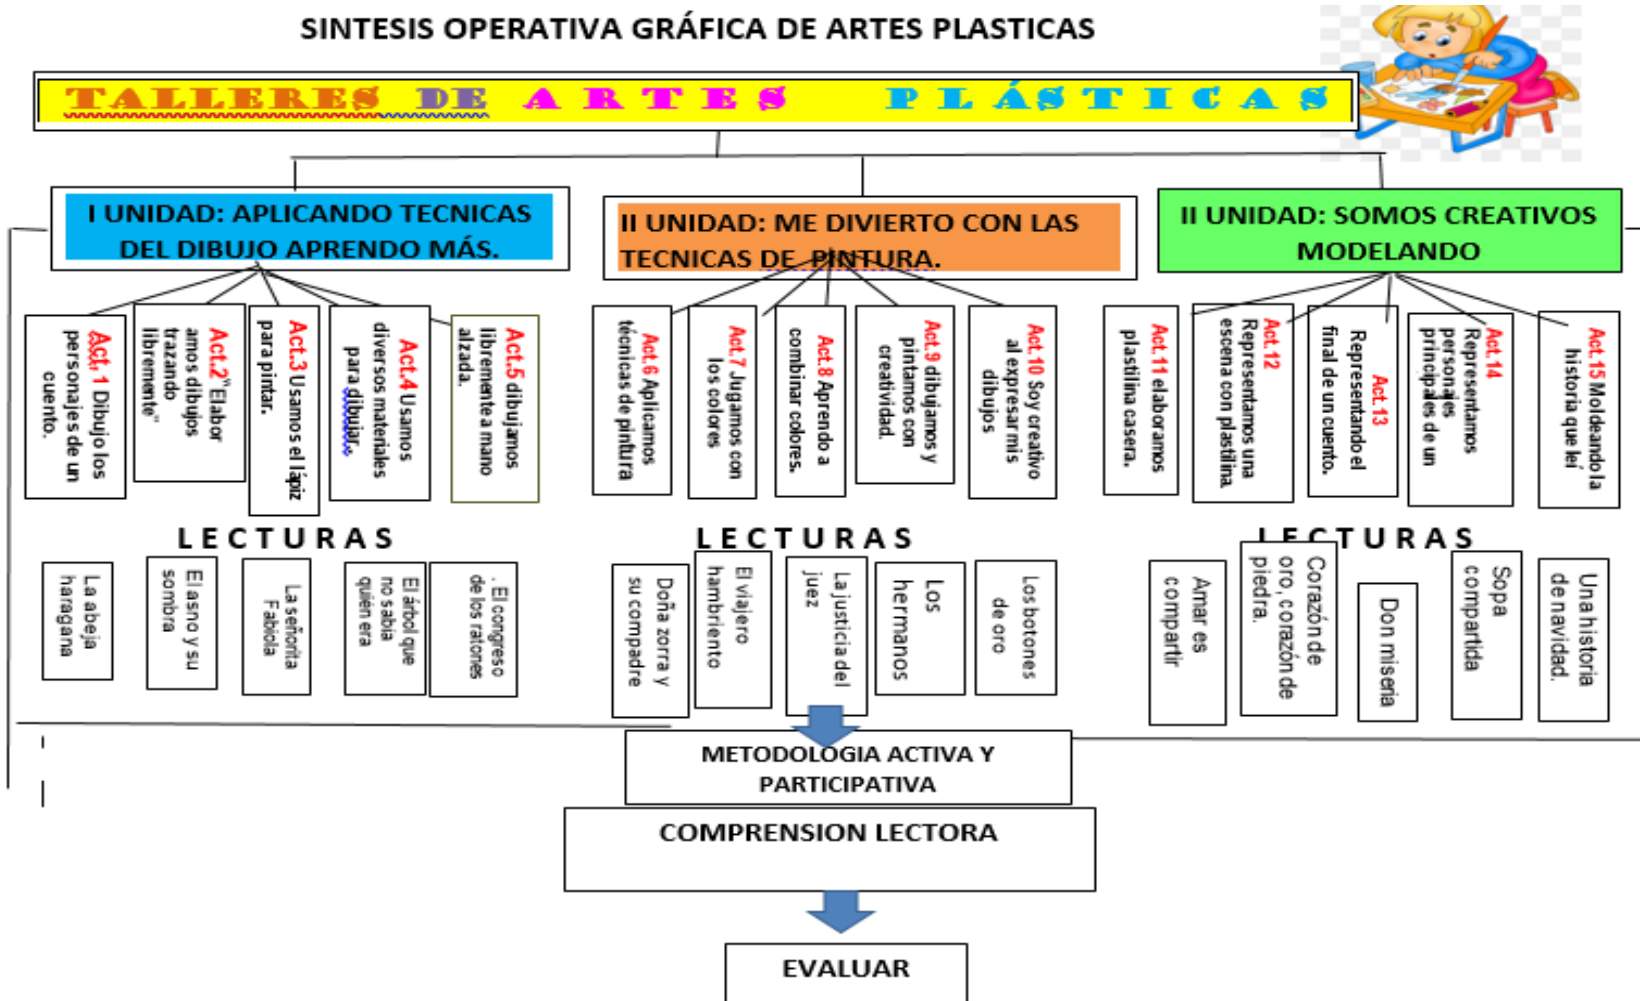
SINTESIS OPERATIVA GRÁFICA DE ARTES PLASTICAS

TALLERES DE ARTES PLÁSTICAS

I UNIDAD: APLICANDO TECNICAS DEL DIBUJO APRENDO MÁS.

II UNIDAD: ME DIVIERTO CON LAS TECNICAS DE PINTURA.

II UNIDAD: SOMOS CREATIVOS MODELANDO

Act. 1 Dibujo los personajes de un cuento.

Act.2 "Elaboramos dibujos trazando libremente"

Act.3 Usamos el lápiz para pintar.

Act.4 Usamos diversos materiales para dibujar.

Act.5 dibujamos libremente a mano alzada.

Act.6 Aplicamos técnicas de pintura

Act.7 Jugamos con los colores

Act.8 Aprendo a combinar colores.

Act.9 dibujamos y pintamos con creatividad.

Act.10 Soy creativo al expresar mis dibujos

Act.11 elaboramos plastilina casera.

Act.12 Representamos una escena con plastilina.

Act.13 Representando el final de un cuento.

Act.14 Representamos personajes principales de un

Act.15 Moldeando la historia que leí

LECTURAS

La abeja haragana

El asno y su sombra

La señorita Fabiola

El árbol que no sabía quién era

. El congreso de los ratones

LECTURAS

Doña zorra y su compadre

El viajero hambriento

La justicia del juez

Los hermanos

Los botones de oro

LECTURAS

Amar es compartir

Corazón de oro, corazón de piedra.

Don miseria

Sopa compartida

Una historia de navidad.

METODOLOGIA ACTIVA Y PARTICIPATIVA

COMPRENSION LECTORA

EVALUAR